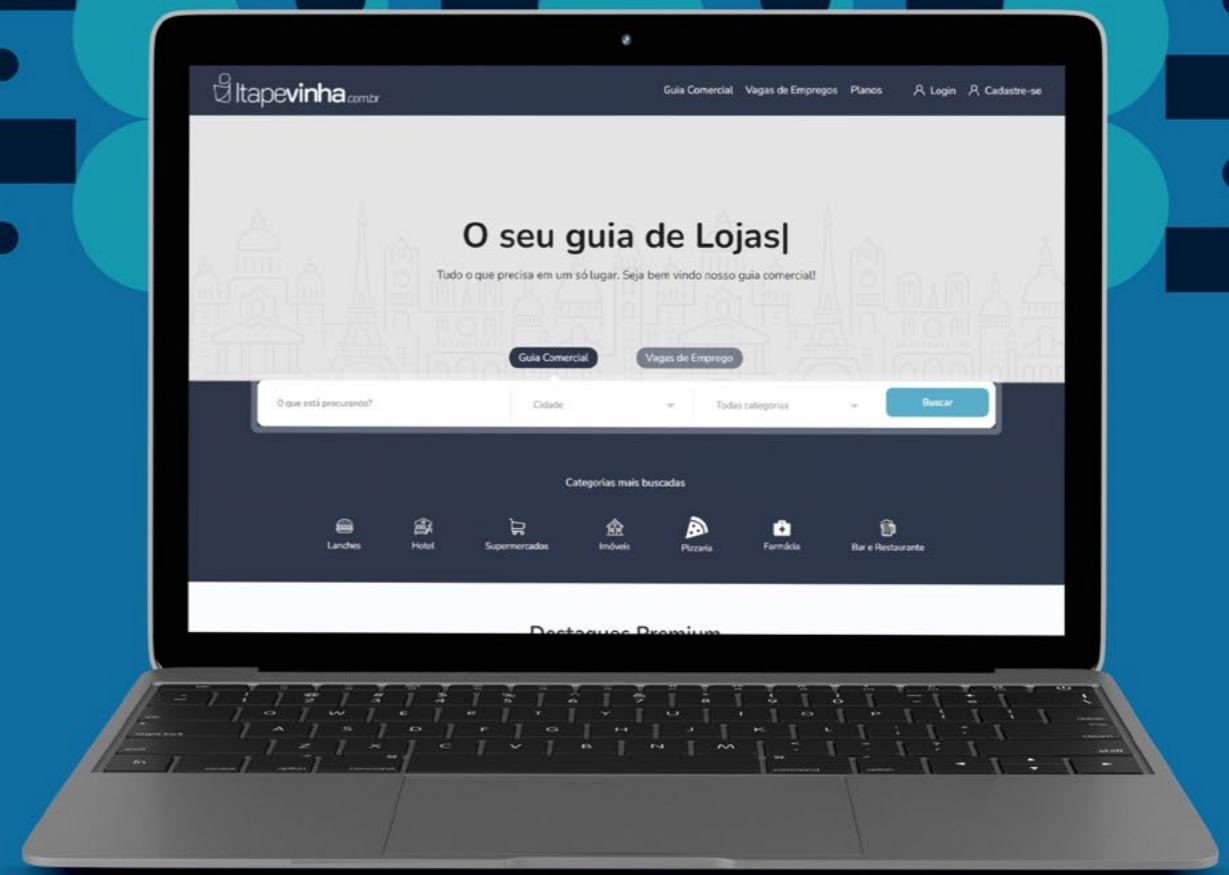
Itapevinha.com.br

Guia Comercial Vagas de Empregos Planos Login Cadastre-se

O seu guia de Lojas|

Tudo o que precisa em um só lugar. Seja bem vindo nosso guia comercial!

Guia Comercial Vagas de Emprego

O que está procurando? Cidade Todas categorias Buscar

Categorias mais buscadas

Lanches Hotel Supermercados Imóveis Pizzaria Farmácia Bar e Restaurante

Destaques Premium